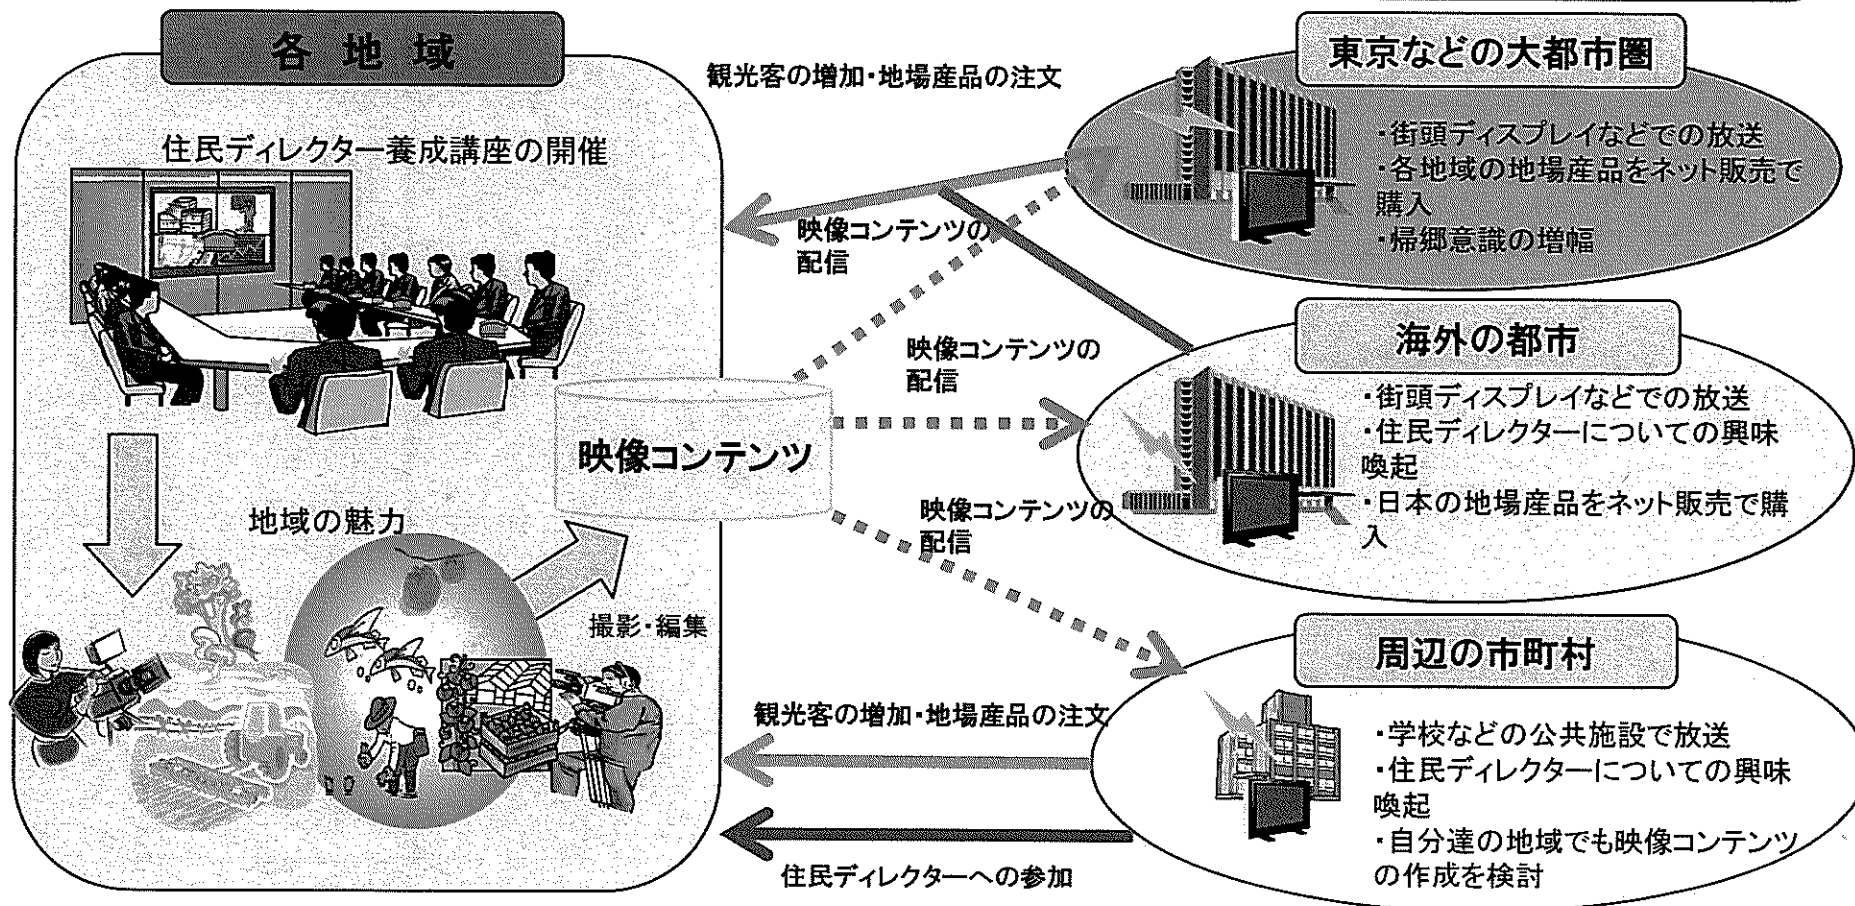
各地域

住民ディレクター養成講座の開催

地域の魅力

撮影・編集

映像コンテンツ

観光客の増加・地場産品の注文

映像コンテンツの配信

映像コンテンツの配信

映像コンテンツの配信

観光客の増加・地場産品の注文

住民ディレクターへの参加

東京などの大都市圏

・街頭ディスプレイなどでの放送
・各地域の地場産品をネット販売で購入
・帰郷意識の増幅

海外の都市

・街頭ディスプレイなどでの放送
・住民ディレクターについての興味喚起
・日本の地場産品をネット販売で購入

周辺の市町村

・学校などの公共施設で放送
・住民ディレクターについての興味喚起
・自分達の地域でも映像コンテンツの作成を検討